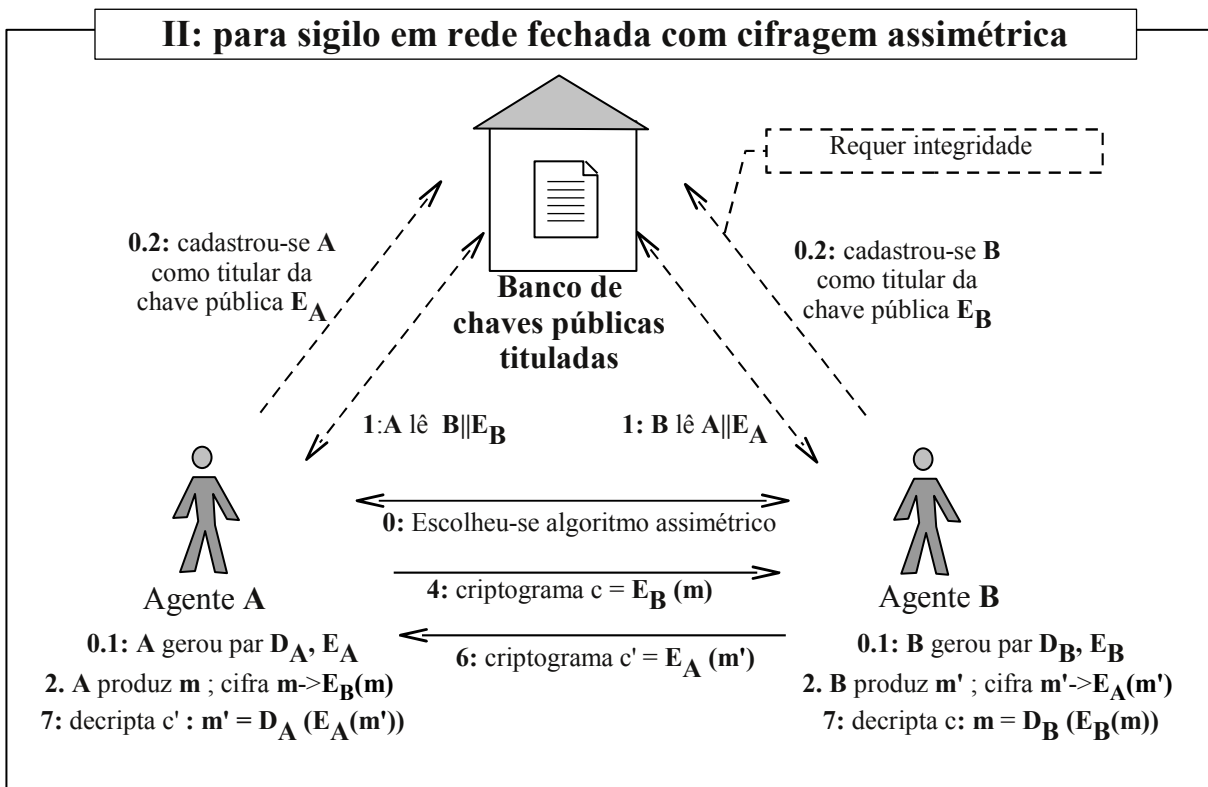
II: para sigilo em rede fechada com cifragem assimétrica

Requer integridade

0.2: cadastrou-se A como titular da chave pública $E_A$

Banco de chaves públicas tituladas

0.2: cadastrou-se B como titular da chave pública $E_B$

1:A lê $B||E_B$

1: B lê $A||E_A$

0: Escolheu-se algoritmo assimétrico

Agente A

4: criptograma c = $E_B$ (m)

Agente B

6: criptograma c' = $E_A$ (m')

0.1: A gerou par $D_A$, $E_A$
2. A produz m ; cifra m->$E_B$(m)
7: decripta c' : m' = $D_A$ ($E_A$(m'))

0.1: B gerou par $D_B$, $E_B$
2. B produz m' ; cifra m'->$E_A$(m')
7: decripta c: m = $D_B$ ($E_B$(m))